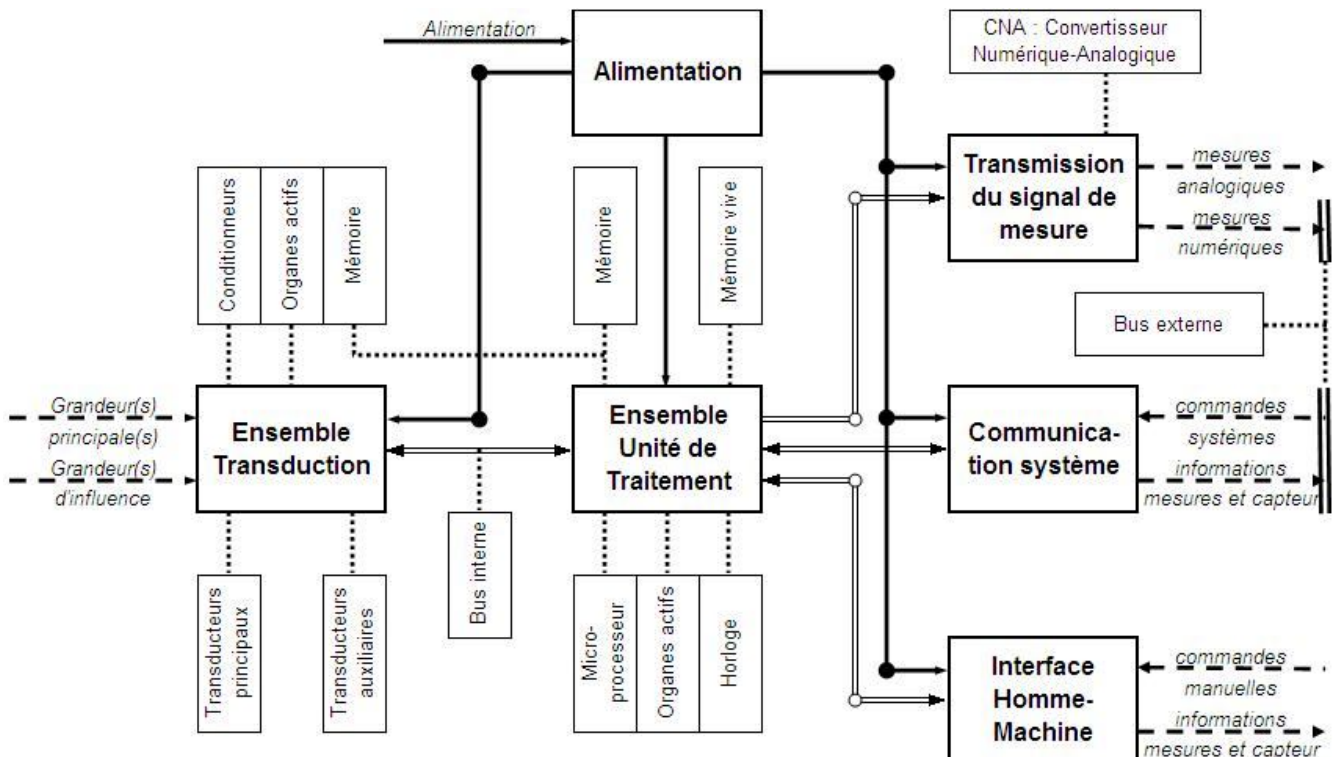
Alimentation

Alimentation

CNA : Convertisseur Numérique-Analogique

Transmission du signal de mesure

mesures analogiques

mesures numériques

Conditionneurs

Organes actifs

Mémoire

Mémoire

Mémoire vive

Bus externe

Grandeur(s) principale(s)

Grandeur(s) d'influence

Ensemble Transduction

Ensemble Unité de Traitement

Communication système

commandes systèmes

informations mesures et capteur

Bus interne

Transducteurs principaux

Transducteurs auxiliaires

Micro-processeur

Organes actifs

Horloge

Interface Homme-Machine

commandes manuelles

informations mesures et capteur